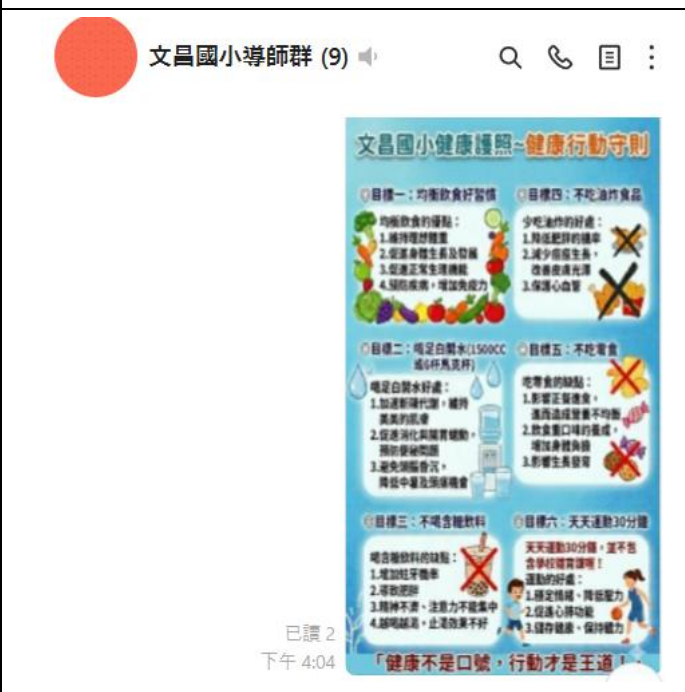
文昌國小導師群 (9)

文昌國小健康護照~健康行動守則

目標一：均衡飲食好習慣
均衡飲食的優點：
1.維持理想體重
2.促進身體生長及發展
3.促進正常生理機能
4.預防疾病，增加免疫力

目標四：不吃油炸食品
少吃油炸的好處：
1.降低肥胖的機率
2.減少痘痘生長，改善皮膚光澤
3.保護心血管

目標二：喝足白開水(1500CC或6杯馬克杯)
喝足白開水好處：
1.加速新陳代謝，維持美美的肌膚
2.促進消化與腸胃蠕動，預防便祕問題
3.避免頭腦昏沉，降低中暑及熱傷害

目標五：不吃零食
吃零食的缺點：
1.影響正餐進食，進而造成營養不均衡
2.飲食重口味的養成，增加身體負擔
3.影響生長發育

目標三：不喝含糖飲料
喝含糖飲料的缺點：
1.增加蛀牙機率
2.導致肥胖
3.精神不濟、注意力不能集中
4.越喝越渴，止渴效果不好

目標六：天天運動30分鐘
天天運動30分鐘，並不包含學校體育課喔！
運動的好處：
1.穩定情緒、降低壓力
2.促進心肺功能
3.儲存健康、保持體力

已讀 2
下午 4:04

「健康不是口號，行動才是王道！」